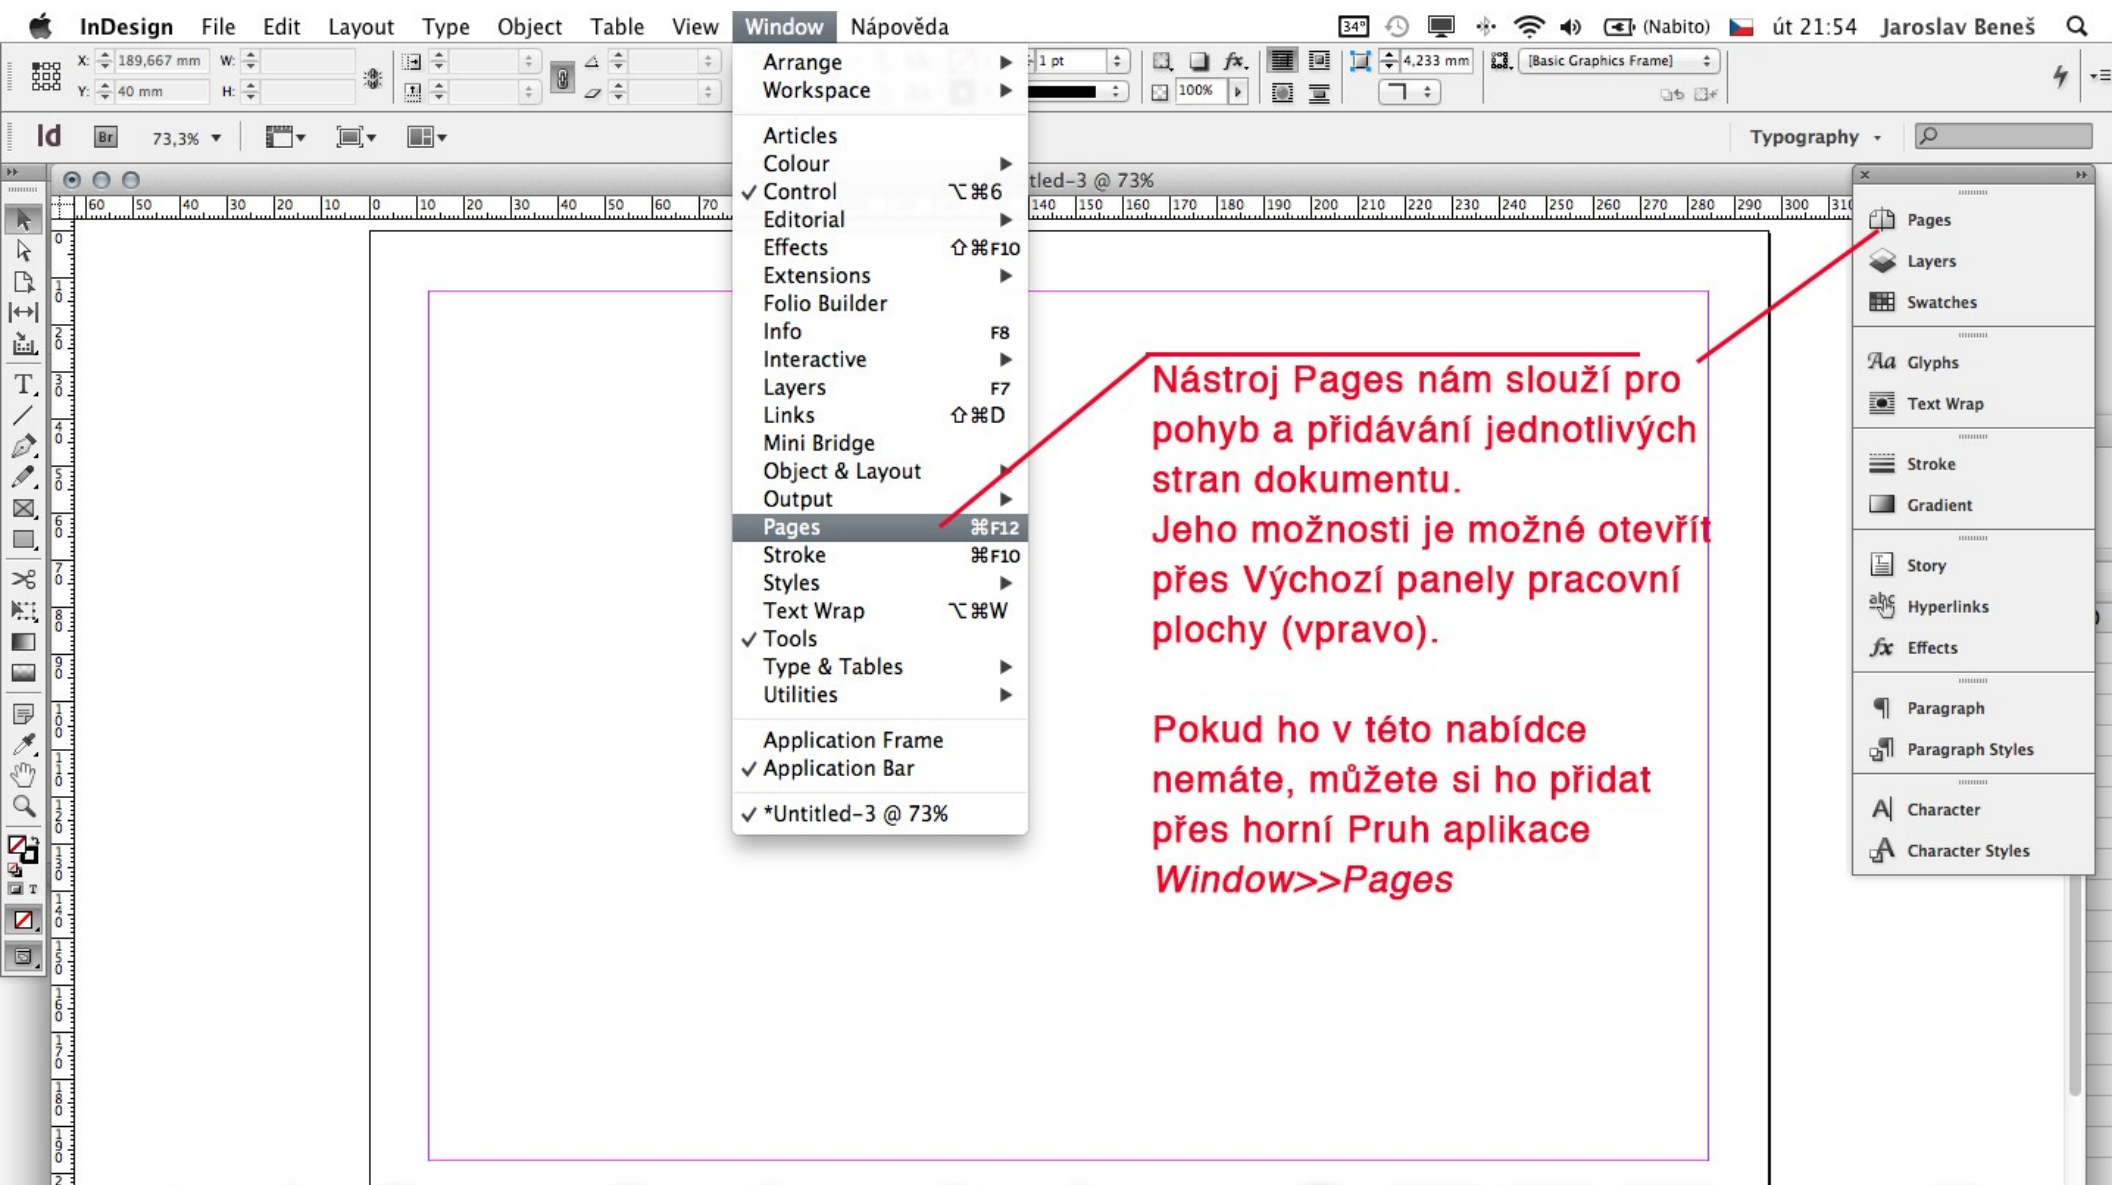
InDesign File Edit Layout Type Object Table View Window Nápověda

34° (Nabito) út 21:54 Jaroslav Beneš

X: 189,667 mm W:
Y: 40 mm H:

1 pt
100%
4,233 mm
[Basic Graphics Frame]

Id Br 73,3%

Typography

Untitled-3 @ 73%

Arrange
Workspace

Articles
Colour
✓ Control ⌥⌘6
Editorial
Effects ⇧⌘F10
Extensions
Folio Builder
Info F8
Interactive
Layers F7
Links ⇧⌘D
Mini Bridge
Object & Layout
Output
Pages ⌘F12
Stroke ⌘F10
Styles
Text Wrap ⌥⌘W
✓ Tools
Type & Tables
Utilities

Application Frame
✓ Application Bar

✓ *Untitled-3 @ 73%

Nástroj Pages nám slouží pro pohyb a přidávání jednotlivých stran dokumentu.
Jeho možnosti je možné otevřít přes Výchozí panely pracovní plochy (vpravo).

Pokud ho v této nabídce nemáte, můžete si ho přidat přes horní Pruh aplikace *Window>>Pages*

Pages
Layers
Swatches
Glyphs
Text Wrap
Stroke
Gradient
Story
Hyperlinks
Effects
Paragraph
Paragraph Styles
Character
Character Styles

60 50 40 30 20 10 0 10 20 30 40 50 60 70 140 150 160 170 180 190 200 210 220 230 240 250 260 270 280 290 300 310